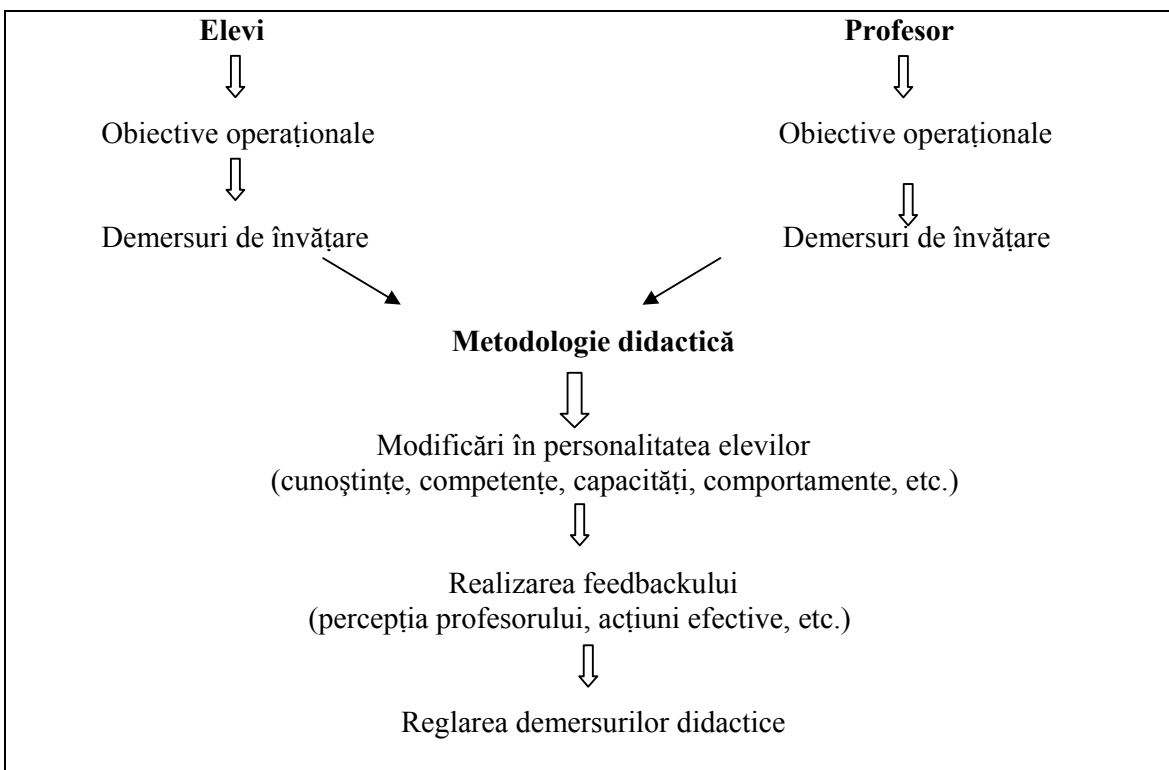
Elevi

Profesor

Obiective operaționale

Obiective operaționale

Demersuri de învățare

Demersuri de învățare

Metodologie didactică

Modificări în personalitatea elevilor
(cunoştințe, competențe, capacități, comportamente, etc.)

Realizarea feedbackului
(percepția profesorului, acțiuni efective, etc.)

Reglarea demersurilor didactice